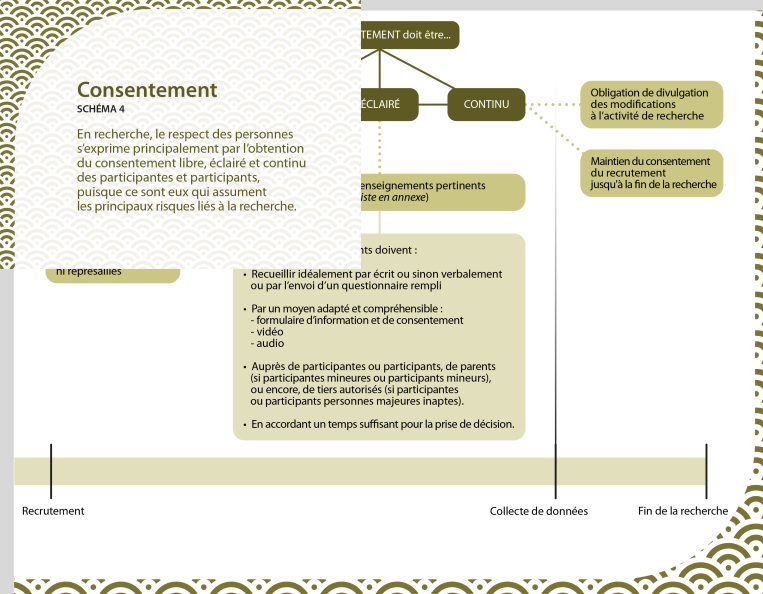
Consentement
SCHÉMA 4

En recherche, le respect des personnes s'exprime principalement par l'obtention du consentement libre, éclairé et continu des participantes et participants, puisque ce sont eux qui assument les principaux risques liés à la recherche.

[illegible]TEMENT doit être...

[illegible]ÉCLAIRÉ

CONTINU

Obligation de divulgation des modifications à l'activité de recherche

Maintien du consentement du recrutement jusqu'à la fin de la recherche

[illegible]enseignements pertinents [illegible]iste en annexe)

ni représailles

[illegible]nts doivent :

• Recueillir idéalement par écrit ou sinon verbalement ou par l'envoi d'un questionnaire rempli

• Par un moyen adapté et compréhensible :
- formulaire d'information et de consentement
- vidéo
- audio

• Auprès de participantes ou participants, de parents (si participantes mineures ou participants mineurs), ou encore, de tiers autorisés (si participantes ou participants personnes majeures inaptes).

• En accordant un temps suffisant pour la prise de décision.

Recrutement

Collecte de données

Fin de la recherche